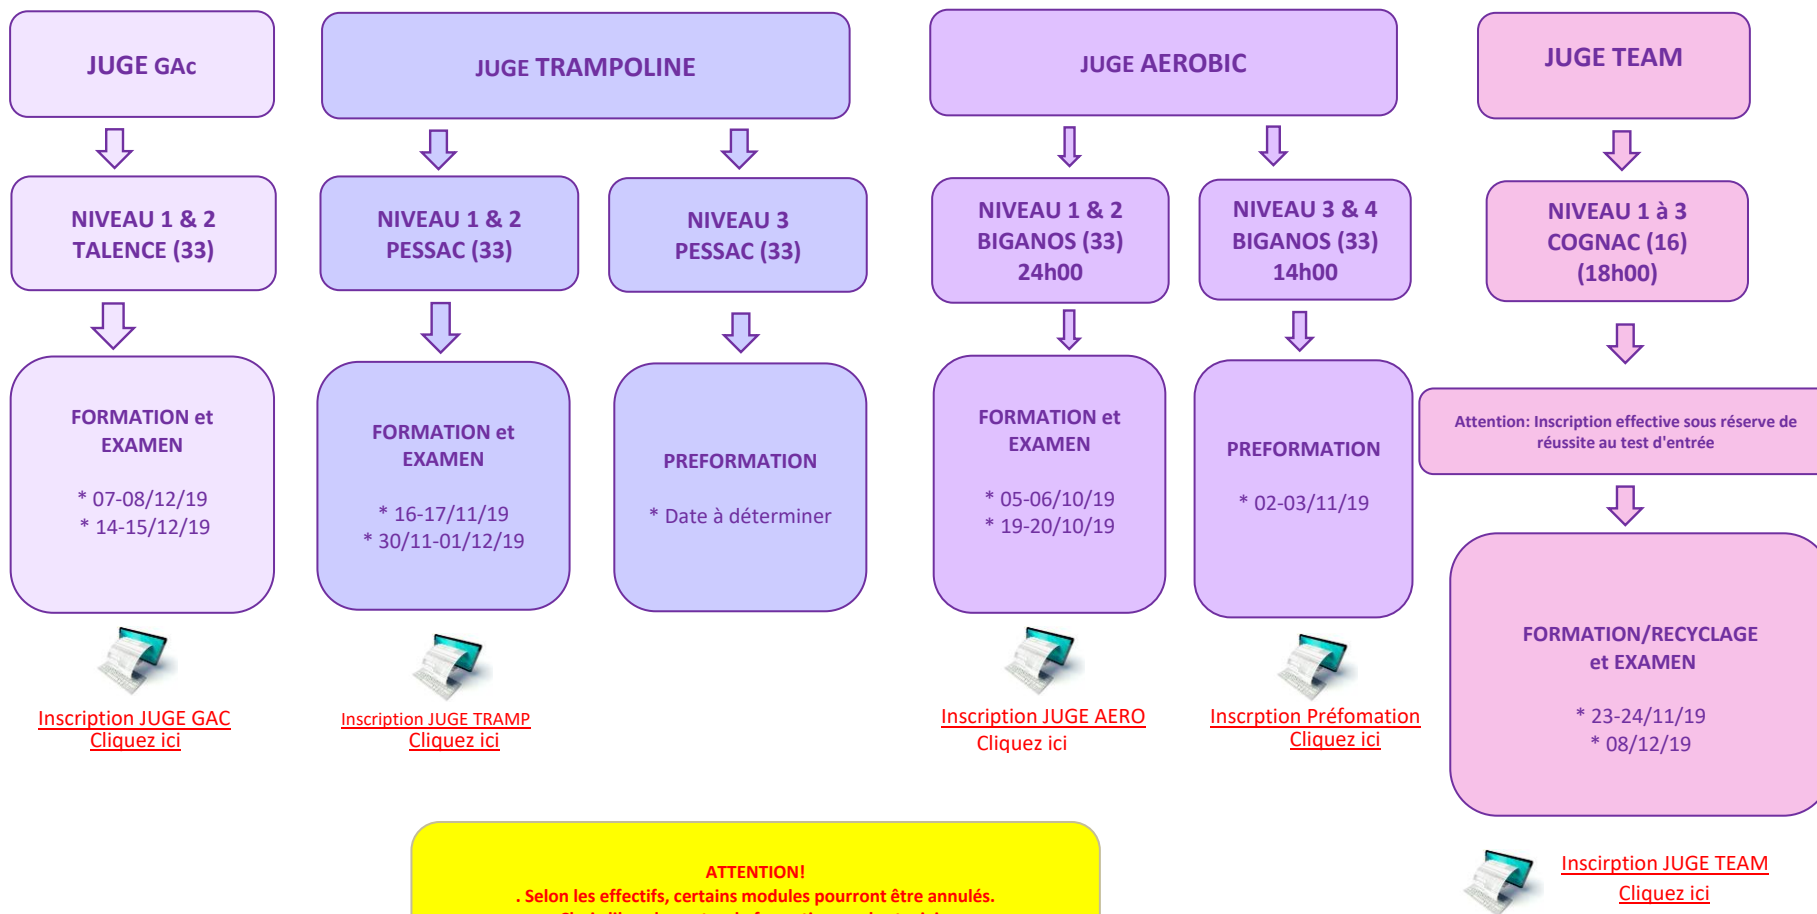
JUGE GAc

NIVEAU 1 & 2
TALENCE (33)

FORMATION et EXAMEN

* 07-08/12/19
* 14-15/12/19

Inscription JUGE GAC
Cliquez ici

JUGE TRAMPOLINE

NIVEAU 1 & 2
PESSAC (33)

FORMATION et EXAMEN

* 16-17/11/19
* 30/11-01/12/19

Inscription JUGE TRAMP
Cliquez ici

NIVEAU 3
PESSAC (33)

PREFORMATION

* Date à déterminer

JUGE AEROBIC

NIVEAU 1 & 2
BIGANOS (33)
24h00

FORMATION et EXAMEN

* 05-06/10/19
* 19-20/10/19

Inscription JUGE AERO
Cliquez ici

NIVEAU 3 & 4
BIGANOS (33)
14h00

PREFORMATION

* 02-03/11/19

Inscrption Préfomation
Cliquez ici

JUGE TEAM

NIVEAU 1 à 3
COGNAC (16)
(18h00)

Attention: Inscription effective sous réserve de réussite au test d'entrée

FORMATION/RECYCLAGE et EXAMEN

* 23-24/11/19
* 08/12/19

Inscirption JUGE TEAM
Cliquez ici

ATTENTION!
. Selon les effectifs, certains modules pourront être annulés.
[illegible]